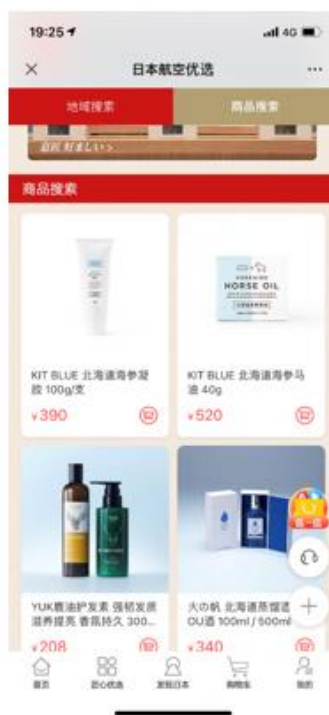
19:25

4G

×

日本航空优选

...

地域搜索

商品搜索

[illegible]

商品搜索

HORSE OIL

KIT BLUE 北海道海参凝胶 100g/支

¥390

KIT BLUE 北海道海参马油 40g

¥520

YUK鹿油护发素 强韧发质 滋养提亮 香氛持久 300...

¥208

大の帆 北海道蒸馏酒 OU酒 100ml / 500ml

¥340

首页

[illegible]

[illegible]

购物车

我的